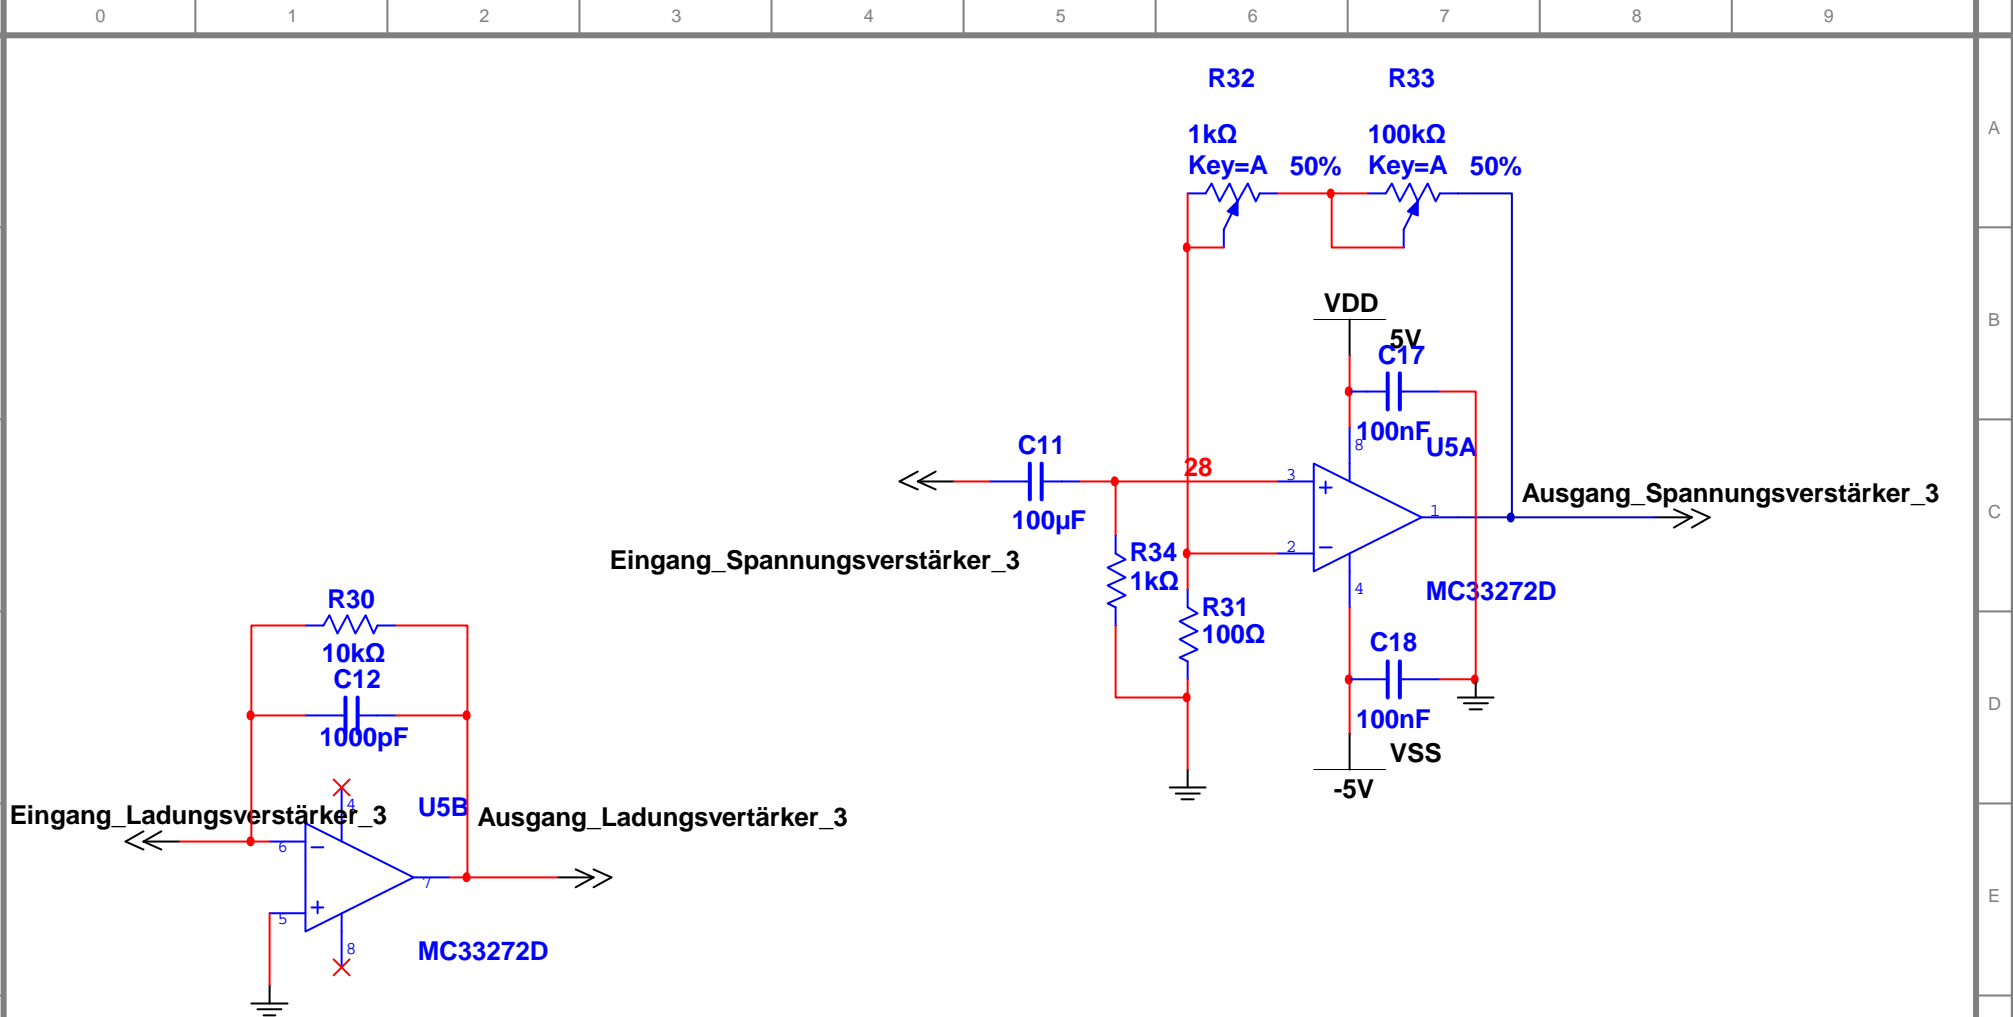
0 1 2 3 4 5 6 7 8 9

A
B
C
D
E

R32
1kΩ
Key=A 50%

R33
100kΩ
Key=A 50%

VDD
5V
C17
100nF
U5A
8

C11
28
100µF
3
+
1
Ausgang_Spannungsverstärker_3
2
−
Eingang_Spannungsverstärker_3
R34
1kΩ
4
MC33272D
R31
100Ω
C18
100nF
VSS
-5V

R30
10kΩ
C12
1000pF
4
Eingang_Ladungsverstärker_3
U5B
Ausgang_Ladungsvertärker_3
6
−
7
5
+
8
MC33272D